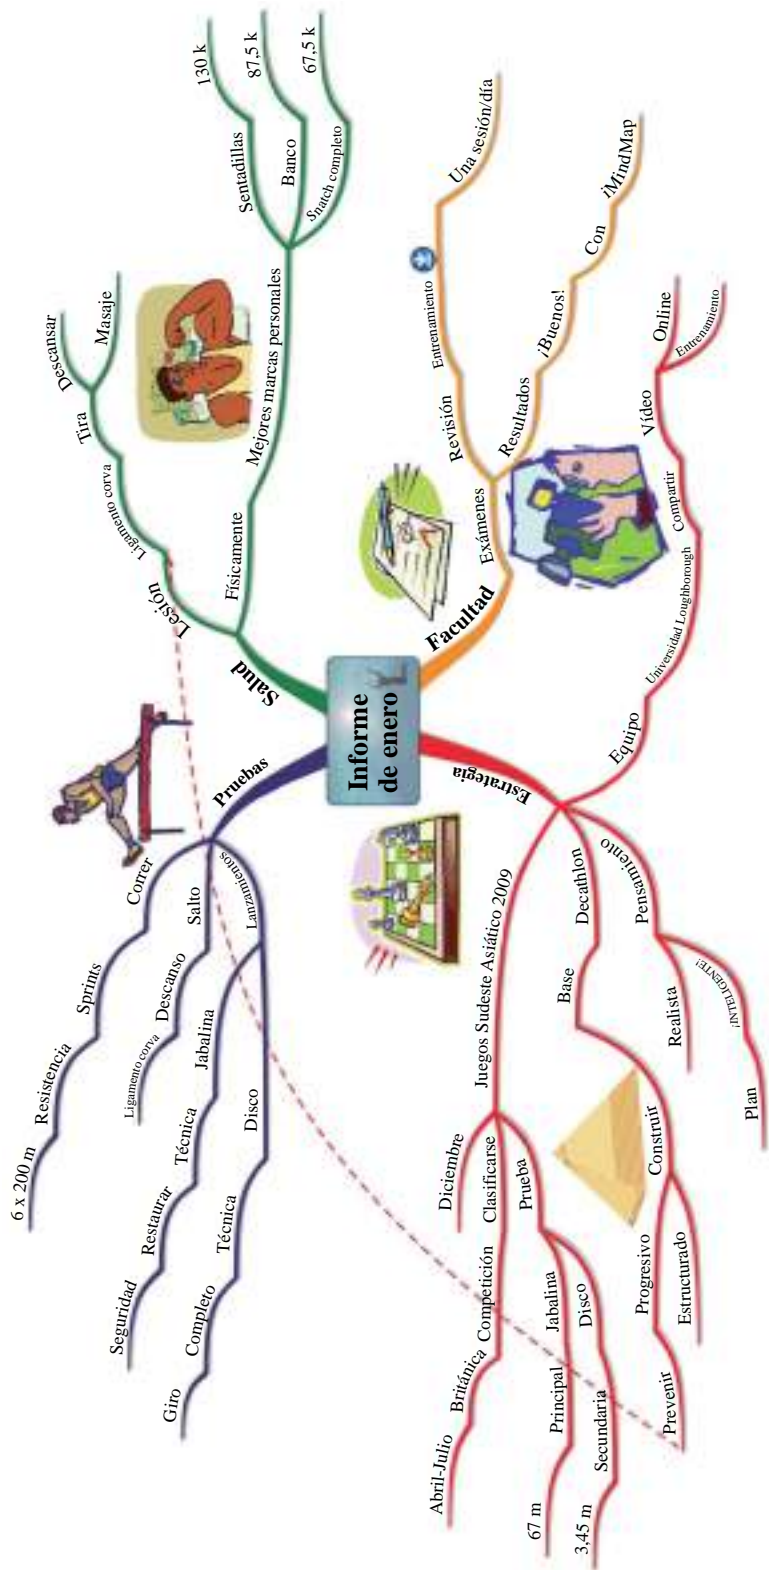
Informe de enero

Salud
Lesión
Ligamento corva
Tira
Descansar
Masaje
Físicamente
Mejores marcas personales
Sentadillas
130 k
Banco
87,5 k
Snatch completo
67,5 k

Facultad
Exámenes
Revisión
Entrenamiento
Una sesión/día
Resultados
¡Buenos!
Con
iMindMap

Estrategia
Equipo
Universidad Loughborough
Compartir
Video
Online
Entrenamiento
Pensamiento
¡INTELIGENTE!
Realista
Plan
Decathlon
Base
Construir
Progresivo
Prevenir
Estructurado
Juegos Sudeste Asiático 2009
Clasificarse
Diciembre
Competición
Británica
Abril-Julio
Prueba
Jabalina
Principal
67 m
Disco
Secundaria
3,45 m

Pruebas
Correr
Sprints
Resistencia
6 x 200 m
Salto
Descanso
Ligamento corva
Lanzamientos
Jabalina
Técnica
Restaurar
Seguridad
Disco
Técnica
Completo
Giro